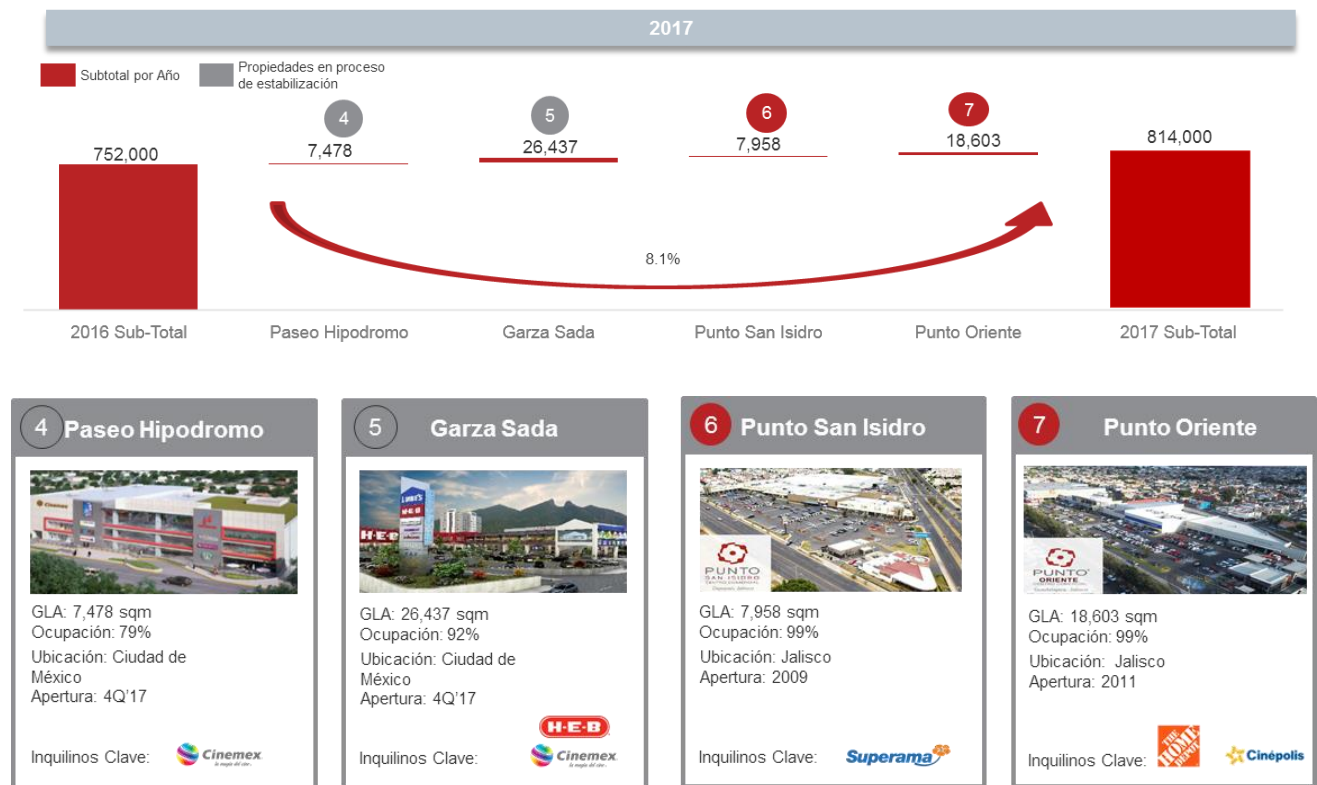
2017

Subtotal por Año
Propiedades en proceso de estabilización

4
5
6
7

752,000
7,478
26,437
7,958
18,603
814,000

8.1%

2016 Sub-Total
Paseo Hipodromo
Garza Sada
Punto San Isidro
Punto Oriente
2017 Sub-Total

4 Paseo Hipodromo

Cinemex

GLA: 7,478 sqm
Ocupación: 79%
Ubicación: Ciudad de México
Apertura: 4Q'17

Inquilinos Clave: Cinemex la magia del cine

5 Garza Sada

Lowe's
H-E-B

GLA: 26,437 sqm
Ocupación: 92%
Ubicación: Ciudad de México
Apertura: 4Q'17

Inquilinos Clave: H-E-B Cinemex la magia del cine

6 Punto San Isidro

PUNTO SAN ISIDRO CENTRO COMERCIAL Zapopan, Jalisco

GLA: 7,958 sqm
Ocupación: 99%
Ubicación: Jalisco
Apertura: 2009

Inquilinos Clave: Superama

7 Punto Oriente

PUNTO ORIENTE Guadalajara, Jalisco

GLA: 18,603 sqm
Ocupación: 99%
Ubicación: Jalisco
Apertura: 2011

Inquilinos Clave: THE HOME DEPOT Cinépolis